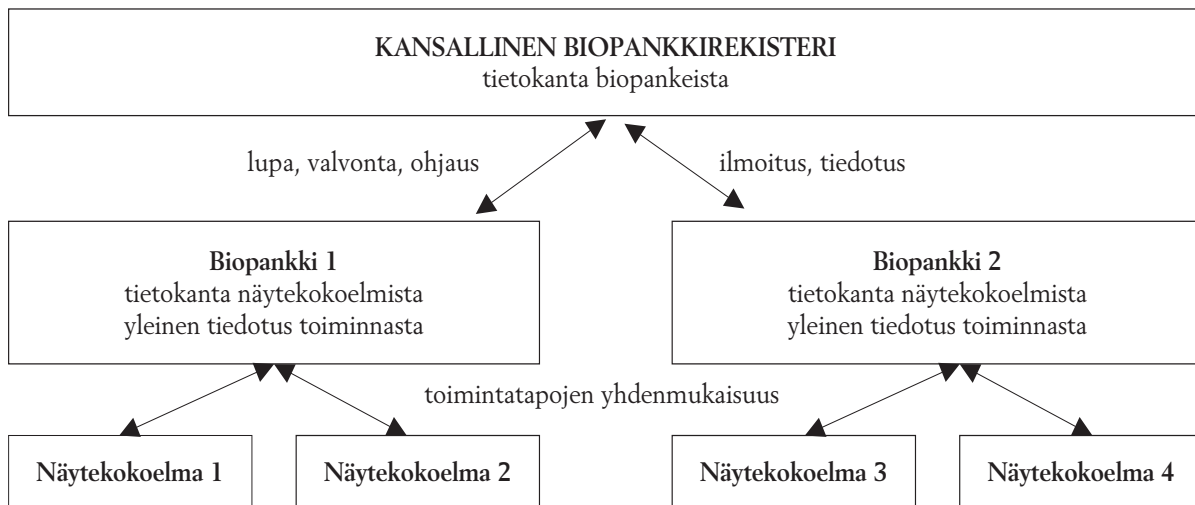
**KANSALLINEN BIOPANKKIREKISTERI**
tietokanta biopankeista

lupa, valvonta, ohjaus

ilmoitus, tiedotus

**Biopankki 1**
tietokanta näytekokoelmista
yleinen tiedotus toiminnasta

**Biopankki 2**
tietokanta näytekokoelmista
yleinen tiedotus toiminnasta

toimintatapojen yhdenmukaisuus

**Näytekokoelma 1**

**Näytekokoelma 2**

**Näytekokoelma 3**

**Näytekokoelma 4**